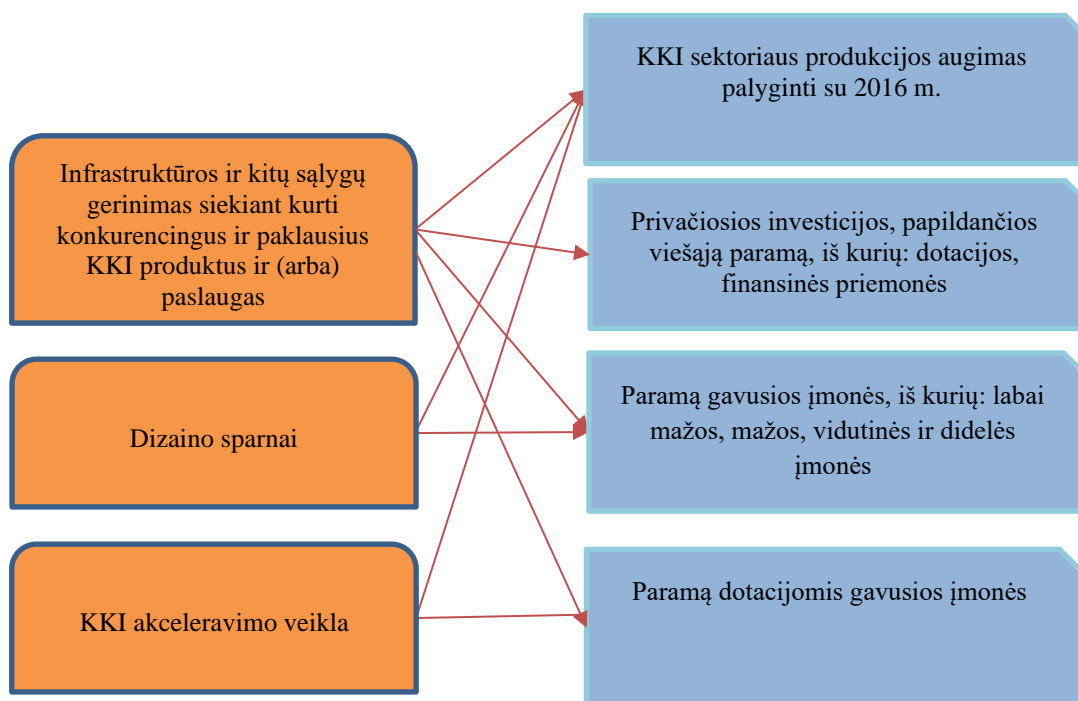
Infrastruktūros ir kitų sąlygų gerinimas siekiant kurti konkurencingus ir paklausius KKI produktus ir (arba) paslaugas

Dizaino sparnai

KKI akceleravimo veikla

KKI sektoriaus produkcijos augimas palyginti su 2016 m.

Privačiosios investicijos, papildančios viešąją paramą, iš kurių: dotacijos, finansinės priemonės

Paramą gavusios įmonės, iš kurių: labai mažos, mažos, vidutinės ir didelės įmonės

Paramą dotacijomis gavusios įmonės